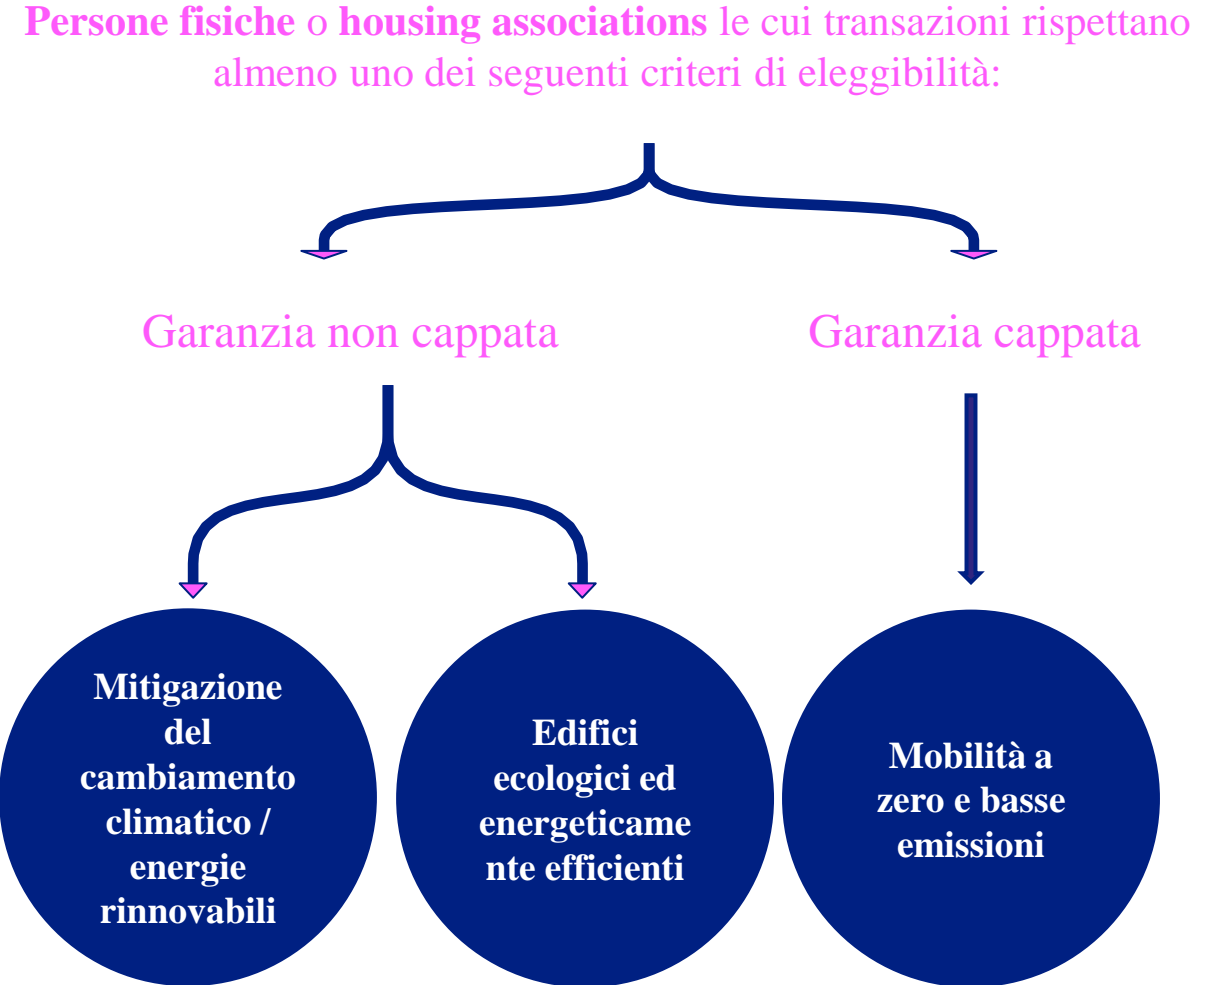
**Persone fisiche** o **housing associations** le cui transazioni rispettano almeno uno dei seguenti criteri di eleggibilità:

Garanzia non cappata

Garanzia cappata

**Mitigazione del cambiamento climatico / energie rinnovabili**

**Edifici ecologici ed energeticamente efficienti**

**Mobilità a zero e basse emissioni**